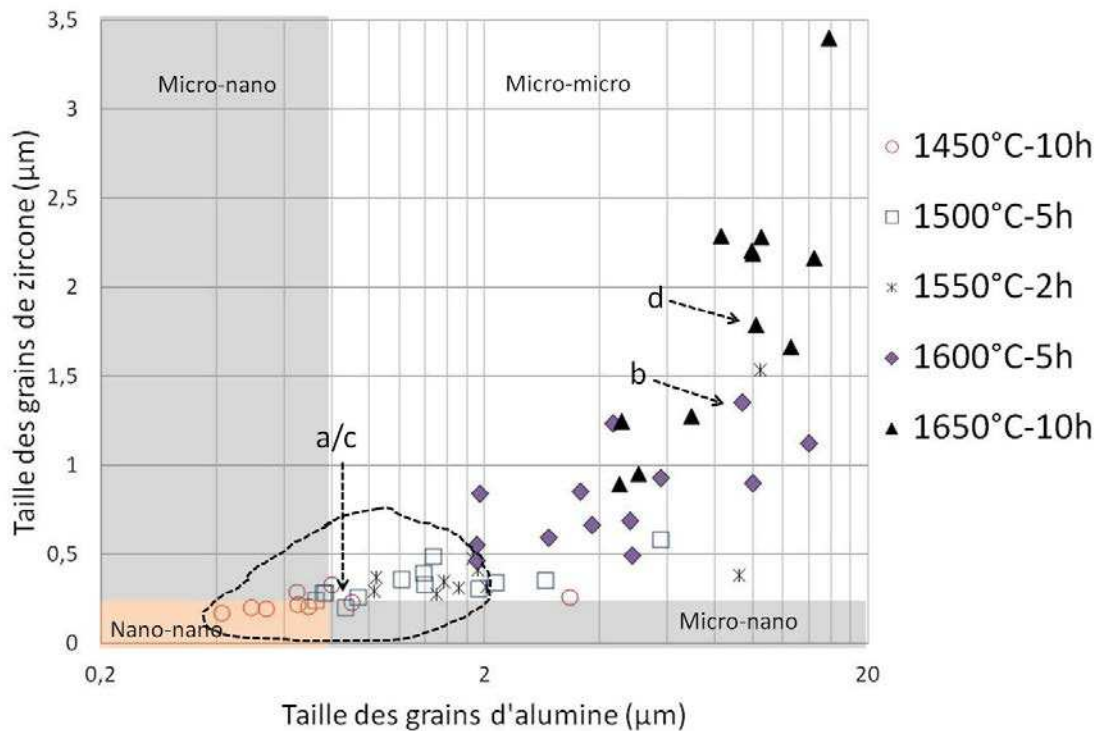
Micro-nano

Micro-micro

Micro-nano

Nano-nano

a/c

b

d

3,5
3
2,5
2
1,5
1
0,5
0

0,2
2
20

Taille des grains de zircone (µm)

Taille des grains d'alumine (µm)

1450°C-10h
1500°C-5h
1550°C-2h
1600°C-5h
1650°C-10h